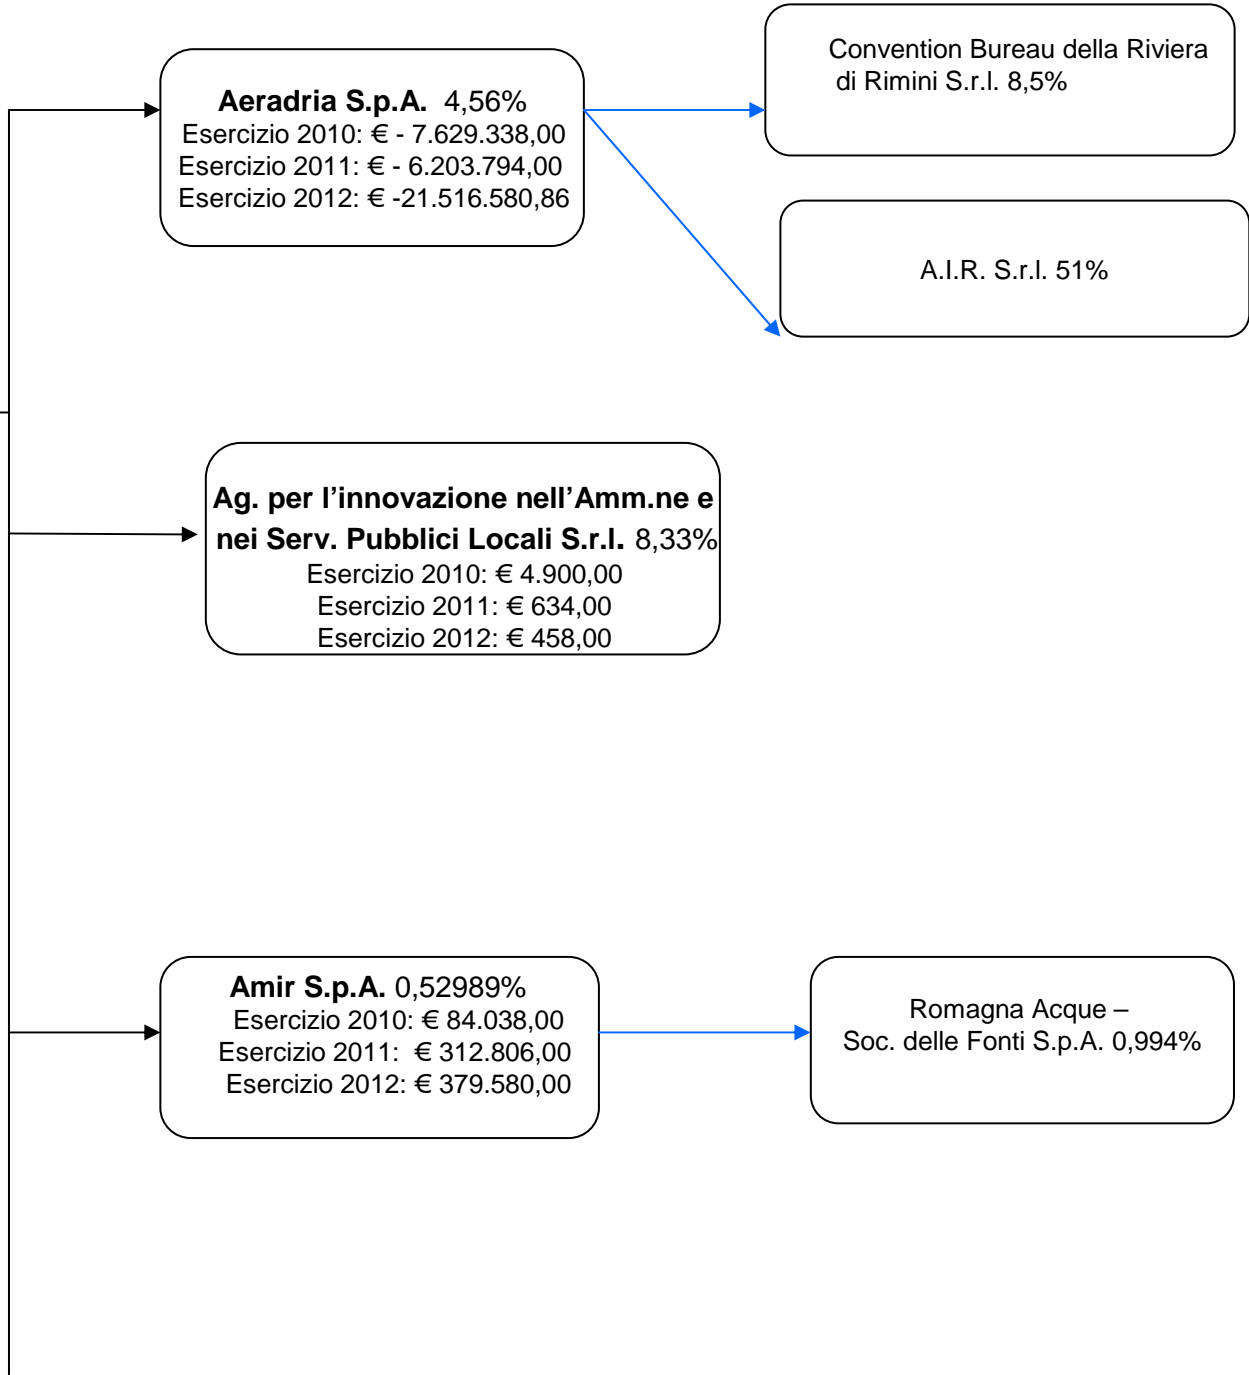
Aeradria S.p.A. 4,56%
Esercizio 2010: € - 7.629.338,00
Esercizio 2011: € - 6.203.794,00
Esercizio 2012: € -21.516.580,86

Convention Bureau della Riviera di Rimini S.r.l. 8,5%

A.I.R. S.r.l. 51%

Ag. per l’innovazione nell’Amm.ne e nei Serv. Pubblici Locali S.r.l. 8,33%
Esercizio 2010: € 4.900,00
Esercizio 2011: € 634,00
Esercizio 2012: € 458,00

Amir S.p.A. 0,52989%
Esercizio 2010: € 84.038,00
Esercizio 2011: € 312.806,00
Esercizio 2012: € 379.580,00

Romagna Acque –
Soc. delle Fonti S.p.A. 0,994%